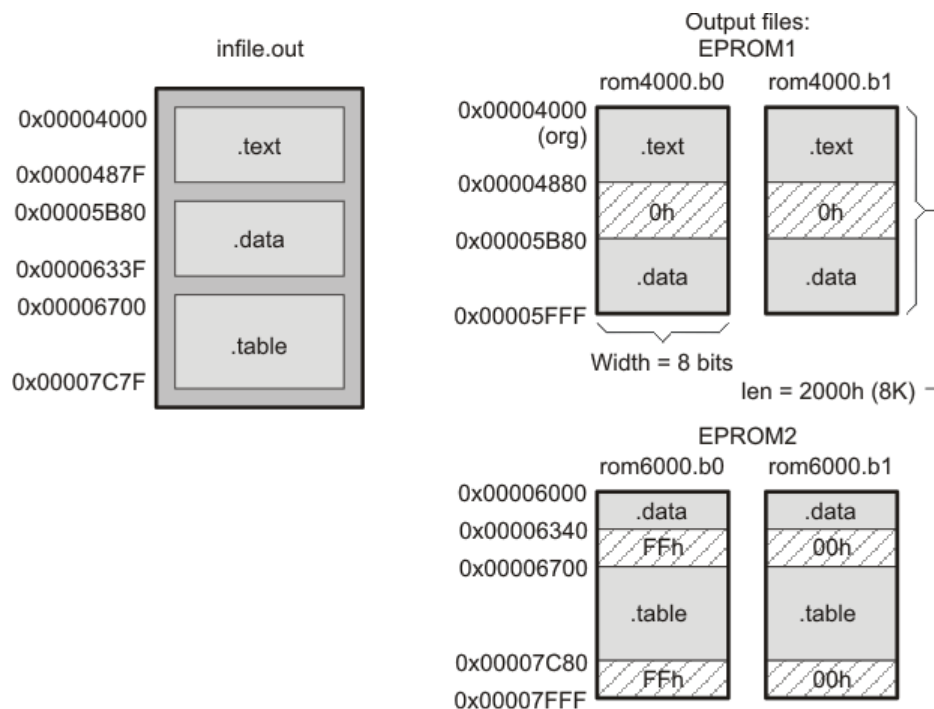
infile.out

0x00004000
.text
0x0000487F
0x00005B80
.data
0x0000633F
0x00006700
.table
0x00007C7F

Output files:
EPROM1

rom4000.b0
rom4000.b1

0x00004000
(org)
.text
.text
0x00004880
0h
0h
0x00005B80
.data
.data
0x00005FFF

Width = 8 bits

len = 2000h (8K)

EPROM2

rom6000.b0
rom6000.b1

0x00006000
.data
.data
0x00006340
FFh
00h
0x00006700
.table
.table
0x00007C80
FFh
00h
0x00007FFF